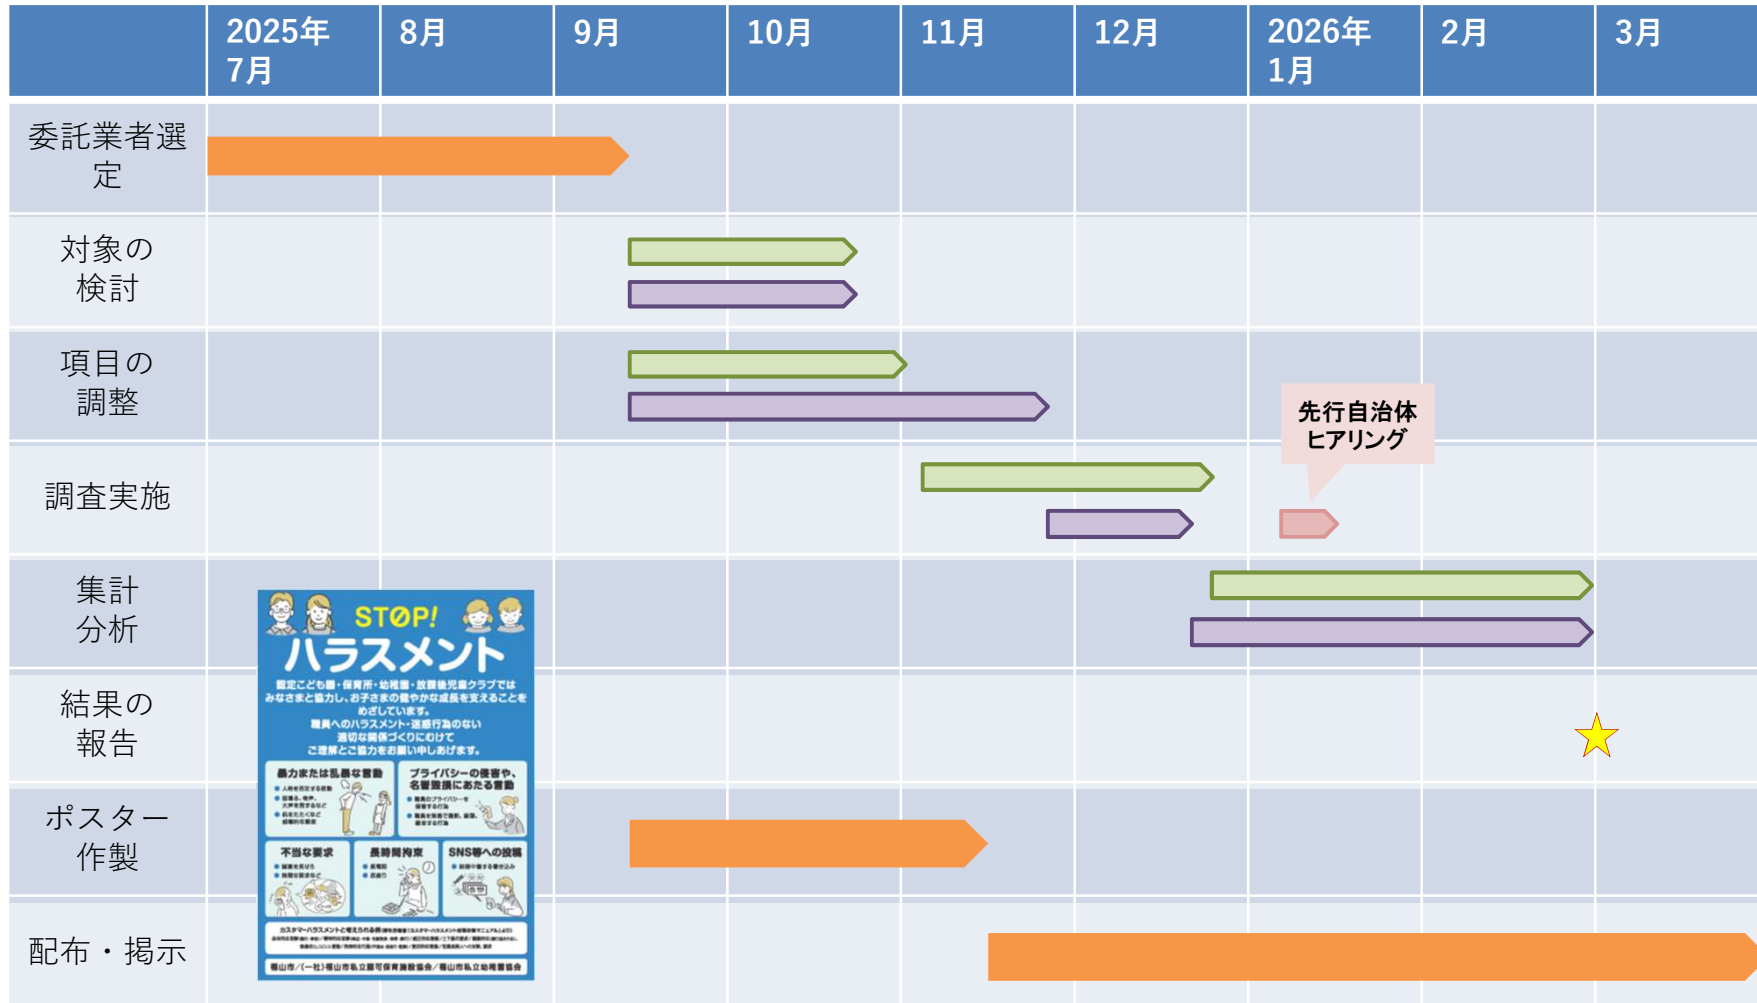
| | 2025年 7月 | 8月 | 9月 | 10月 | 11月 | 12月 | 2026年 1月 | 2月 | 3月 |
|---|---|---|---|---|---|---|---|---|---|
| 委託業者選定 | | | | | | | | | |
| 対象の検討 | | | | | | | | | |
| 項目の調整 | | | | | | | | | |
| 調査実施 | | | | | | | | | |
| 集計分析 | | | | | | | | | |
| 結果の報告 | | | | | | | | | |
| ポスター作製 | | | | | | | | | |
| 配布・掲示 | | | | | | | | | |

先行自治体ヒアリング

STOP!
ハラスメント
認定こども園・保育所・幼稚園・放課後児童クラブでは
みなさまと協力し、お子さまの健やかな成長を支えることをめざしています。
職員へのハラスメント・迷惑行為のない
適切な関係づくりにむけて
ご理解とご協力をお願い申しあげます。
暴力または乱暴な言動
プライバシーの侵害や、名誉毀損にあたる言動
不当な要求
長時間拘束
SNS等への投稿
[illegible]
福山市／(一社)福山市私立認可保育施設協会／福山市私立幼稚園協会